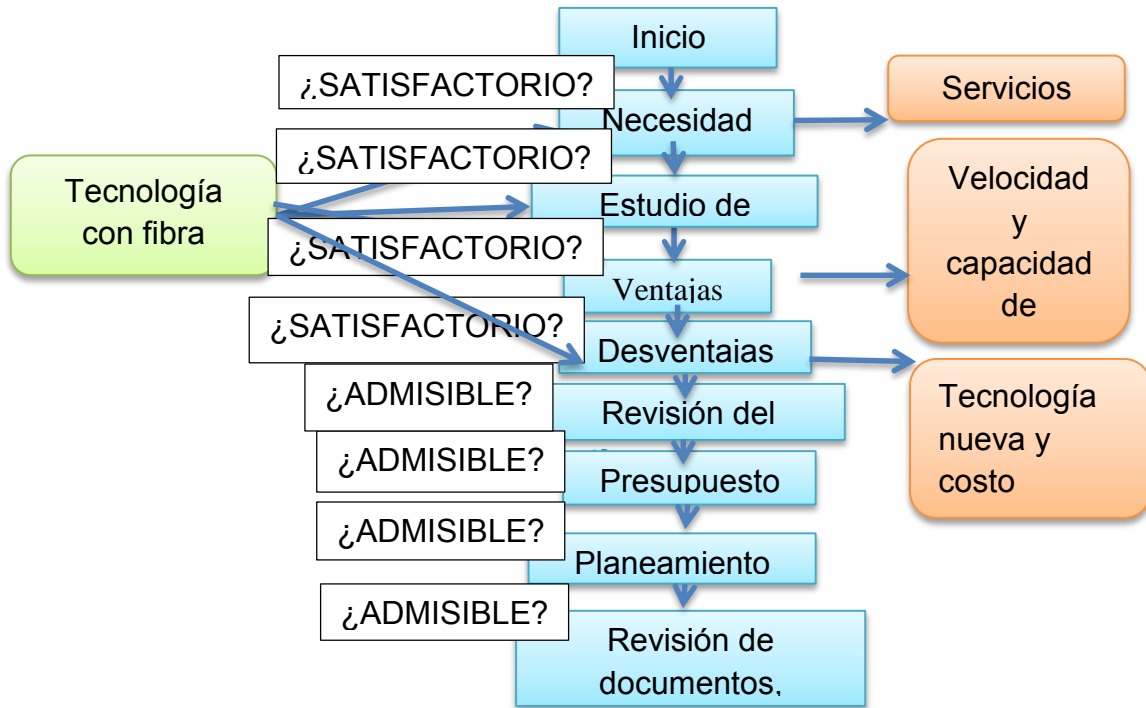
Inicio

¿SATISFACTORIO?

Necesidad

Servicios

¿SATISFACTORIO?

Tecnología con fibra

Estudio de

Velocidad y capacidad de

¿SATISFACTORIO?

Ventajas

¿SATISFACTORIO?

Desventajas

¿ADMISIBLE?

Revisión del

Tecnología nueva y costo

¿ADMISIBLE?

Presupuesto

¿ADMISIBLE?

Planeamiento

¿ADMISIBLE?

Revisión de documentos,